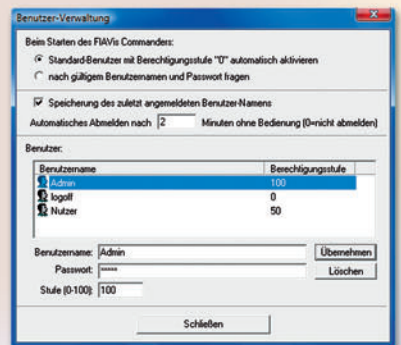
Benutzer-Verwaltung

Beim Starten des FIAVis Commanders:

Standard-Benutzer mit Berechtigungsstufe "0" automatisch aktivieren

nach gültigem Benutzernamen und Passwort fragen

Speicherung des zuletzt angemeldeten Benutzer-Namens

Automatisches Abmelden nach 2 Minuten ohne Bedienung (0=nicht abmelden)

Benutzer:

| Benutzername | Berechtigungsstufe |
|---|---|
| Admin | 100 |
| logoff | 0 |
| Nutzer | 50 |

Benutzername: Admin

Passwort: *****

Stufe (0-100): 100

Übernehmen

Löschen

Schließen